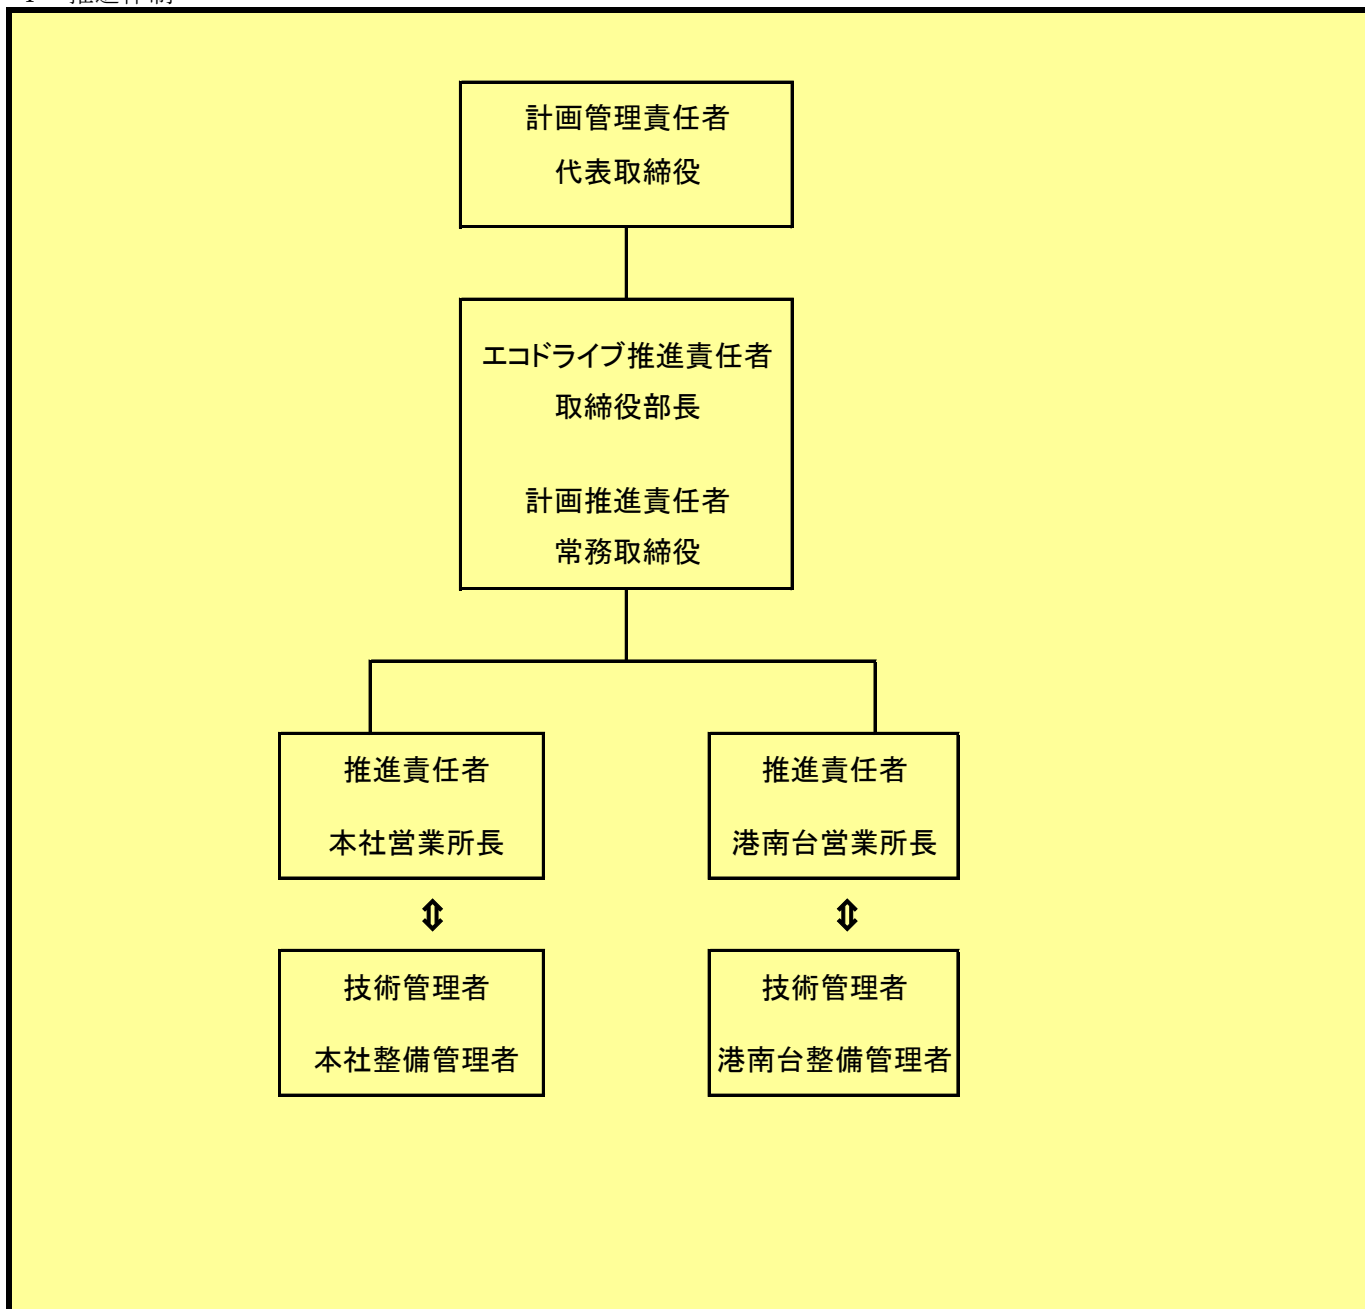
1 推進体制

計画管理責任者
代表取締役

エコドライブ推進責任者
取締役部長

計画推進責任者
常務取締役

推進責任者
本社営業所長

推進責任者
港南台営業所長

⇕

⇕

技術管理者
本社整備管理者

技術管理者
港南台整備管理者